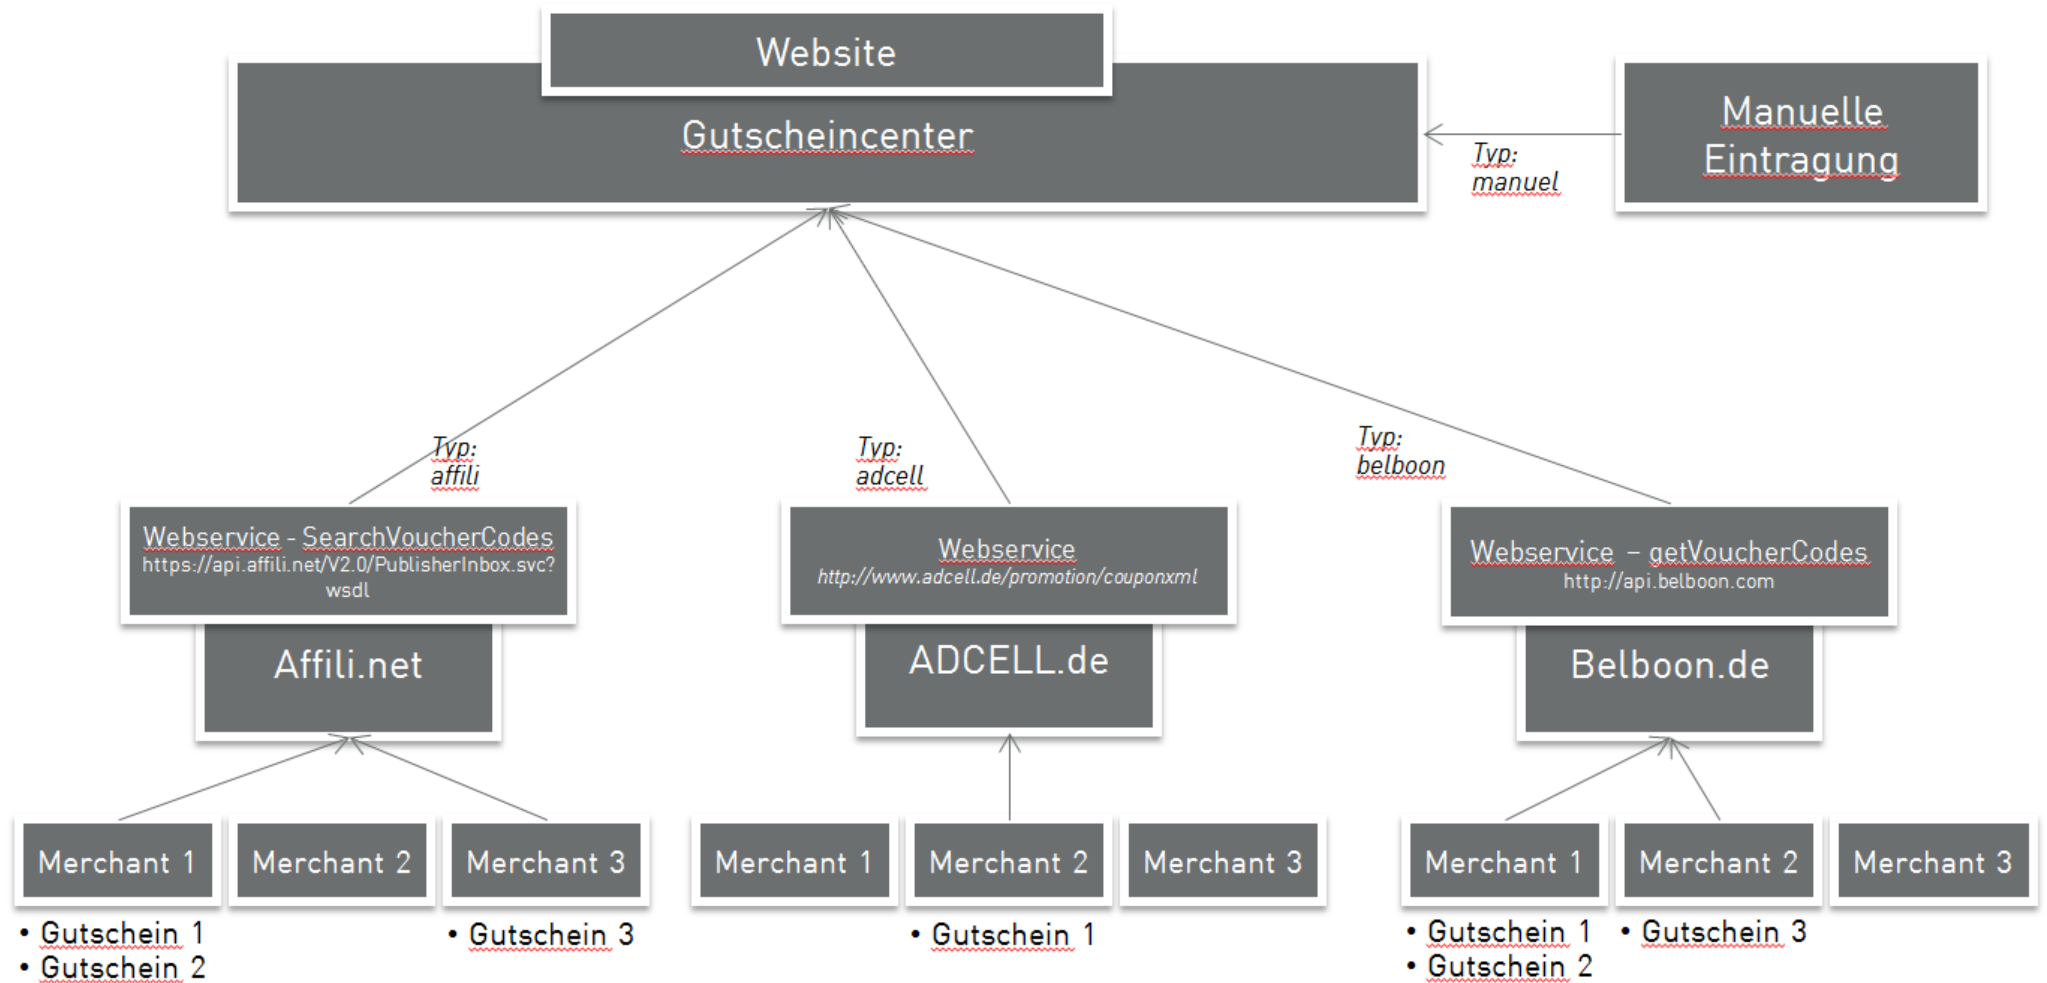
Website

Gutscheincenter

Manuelle Eintragung

Typ: manuel

Typ: affili

Typ: adcell

Typ: belboon

Webservice - SearchVoucherCodes
https://api.affili.net/V2.0/PublisherInbox.svc?wsdl

Affili.net

Webservice
http://www.adcell.de/promotion/couponxml

ADCELL.de

Webservice – getVoucherCodes
http://api.belboon.com

Belboon.de

Merchant 1

Merchant 2

Merchant 3

• Gutschein 1
• Gutschein 2

• Gutschein 3

Merchant 1

Merchant 2

Merchant 3

• Gutschein 1

Merchant 1

Merchant 2

Merchant 3

• Gutschein 1
• Gutschein 2

• Gutschein 3